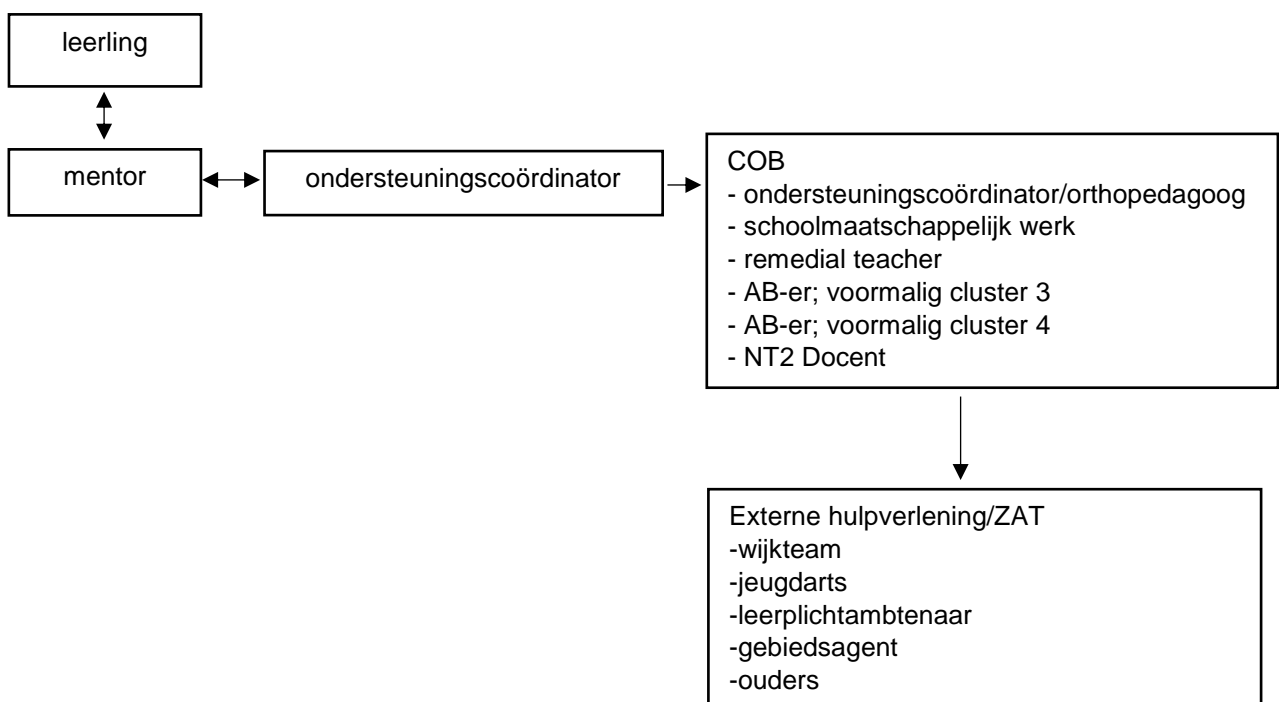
leerling

mentor

ondersteuningscoördinator

COB
- ondersteuningscoördinator/orthopedagoog
- schoolmaatschappelijk werk
- remedial teacher
- AB-er; voormalig cluster 3
- AB-er; voormalig cluster 4
- NT2 Docent

Externe hulpverlening/ZAT
-wijkteam
-jeugdarts
-leerplichtambtenaar
-gebiedsagent
-ouders